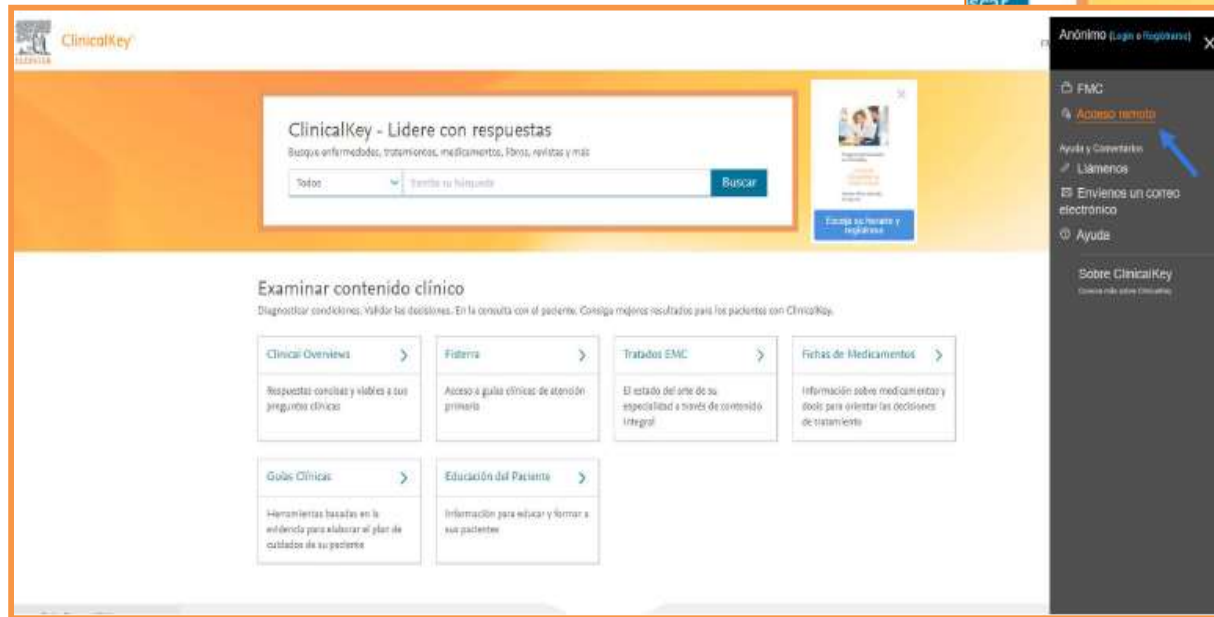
ELSEVIER ClinicalKey

ClinicalKey - Lidere con respuestas
Busque enfermedades, tratamientos, medicamentos, libros, revistas y más

Todos
Escriba su búsqueda
Buscar

Escoja su horario y regístrese

Examinar contenido clínico
Diagnosticar condiciones. Validar las decisiones. En la consulta con el paciente. Consiga mejores resultados para los pacientes con ClinicalKey.

Clinical Overviews
Respuestas concisas y viables a sus preguntas clínicas

Fisterra
Acceso a guías clínicas de atención primaria

Tratados EMC
El estado del arte de su especialidad a través de contenido integral

Fichas de Medicamentos
Información sobre medicamentos y dosis para orientar las decisiones de tratamiento

Guías Clínicas
Herramientas basadas en la evidencia para elaborar el plan de cuidados de su paciente

Educación del Paciente
Información para educar y formar a sus pacientes

Anónimo (Login o Registrarse)
FMC
Acceso remoto
Ayuda y Comentarios
Llámenos
Envíenos un correo electrónico
Ayuda
Sobre ClinicalKey
Conozca más sobre ClinicalKey